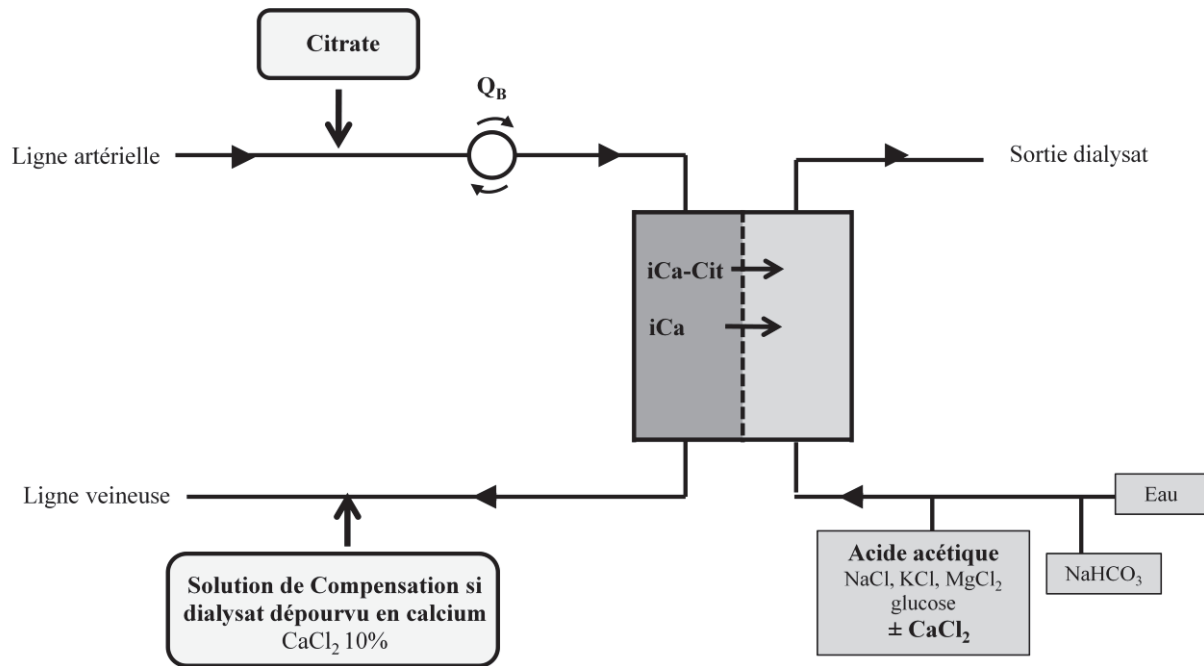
Citrate

$Q_B$

Ligne artérielle

Sortie dialysat

iCa-Cit

iCa

Ligne veineuse

Eau

Solution de Compensation si dialysat dépourvu en calcium
$CaCl_2$ 10%

Acide acétique
NaCl, KCl, $MgCl_2$
glucose
± $CaCl_2$

$NaHCO_3$